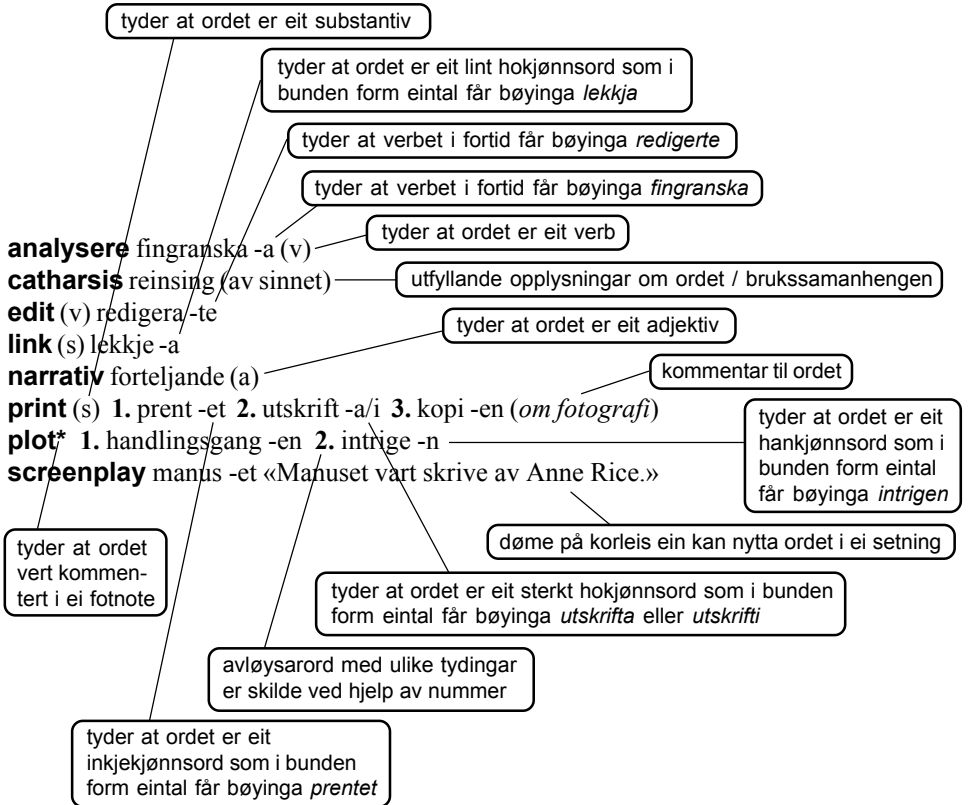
tyder at ordet er eit substantiv

tyder at ordet er eit lint hokjønnsord som i bunden form eintal får bøyinga *lekkja*

tyder at verbet i fortid får bøyinga *redigerte*

tyder at verbet i fortid får bøyinga *fingranska*

tyder at ordet er eit verb

**analysere** fingranska -a (v)
**catharsis** reinsing (av sinnet)
**edit** (v) redigera -te
**link** (s) lekkje -a
**narrativ** forteljande (a)
**print** (s) **1.** prent -et **2.** utskrift -a/i **3.** kopi -en (*om fotografi*)
**plot*** **1.** handlingsgang -en **2.** intrige -n
**screenplay** manus -et «Manuset vart skrive av Anne Rice.»

utfyllande opplysningar om ordet / brukssamanhengen

tyder at ordet er eit adjektiv

kommentar til ordet

tyder at ordet er eit hankjønnsord som i bunden form eintal får bøyinga *intrigen*

døme på korleis ein kan nytta ordet i ei setning

tyder at ordet vert kommentert i ei fotnote

tyder at ordet er eit sterkt hokjønnsord som i bunden form eintal får bøyinga *utskrifta* eller *utskrifti*

avløysarord med ulike tydingar er skilde ved hjelp av nummer

tyder at ordet er eit inkjekjønnsord som i bunden form eintal får bøyinga *prentet*